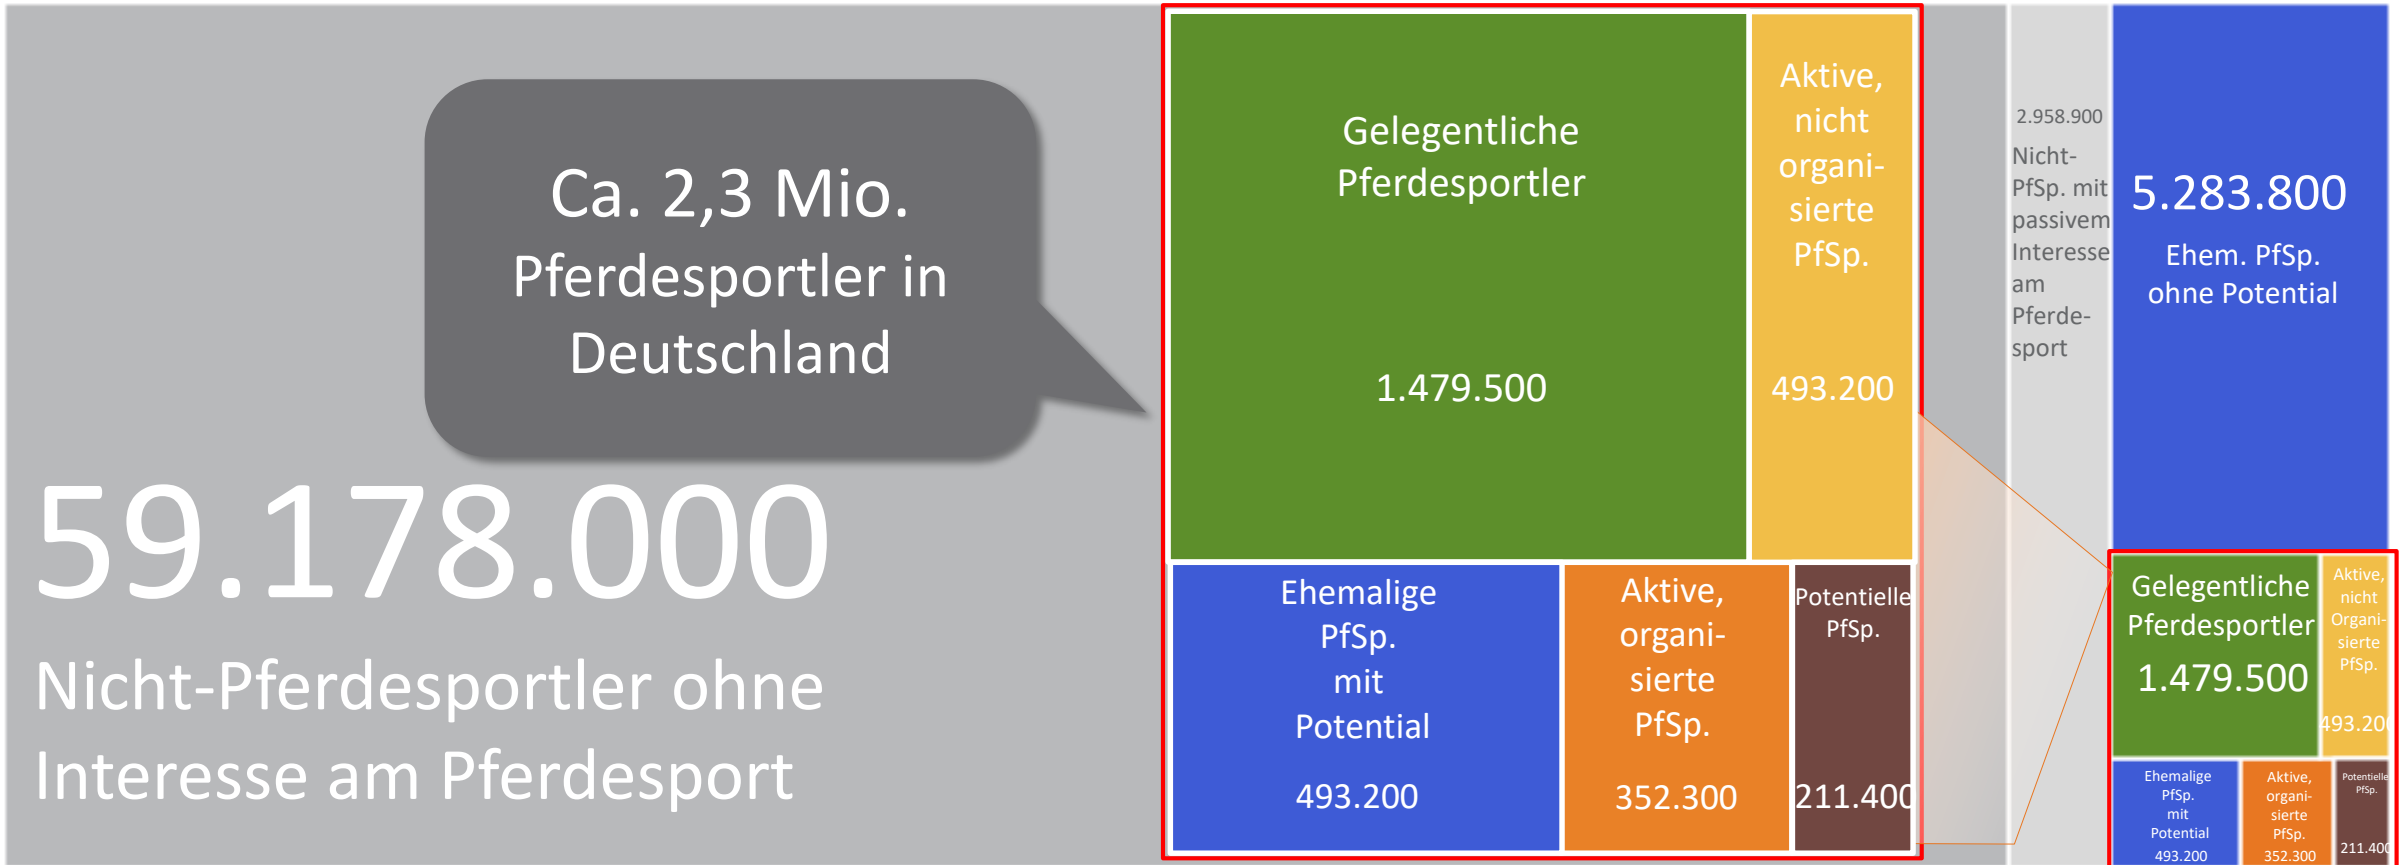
Ca. 2,3 Mio. Pferdesportler in Deutschland

59.178.000

Nicht-Pferdesportler ohne Interesse am Pferdesport

Gelegentliche Pferdesportler

1.479.500

Aktive, nicht organisierte PfSp.

493.200

Ehemalige PfSp. mit Potential

493.200

Aktive, organisierte PfSp.

352.300

Potentielle PfSp.

211.400

2.958.900

Nicht-PfSp. mit passivem Interesse am Pferdesport

5.283.800

Ehem. PfSp. ohne Potential

Gelegentliche Pferdesportler

1.479.500

Aktive, nicht Organisierte PfSp.

493.200

Ehemalige PfSp. mit Potential

493.200

Aktive, organisierte PfSp.

352.300

Potentielle PfSp.

211.400